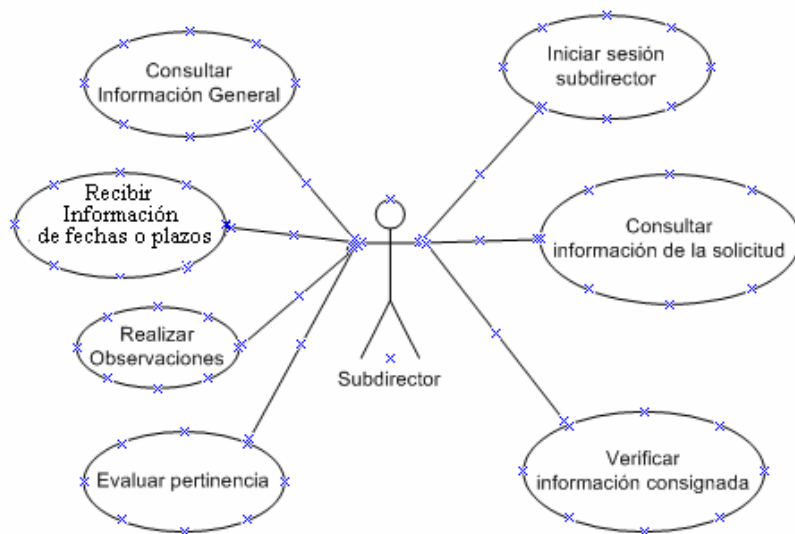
Consultar Información General

Iniciar sesión subdirector

Recibir Información de fechas o plazos

Consultar información de la solicitud

Realizar Observaciones

Subdirector

Evaluar pertinencia

Verificar información consignada